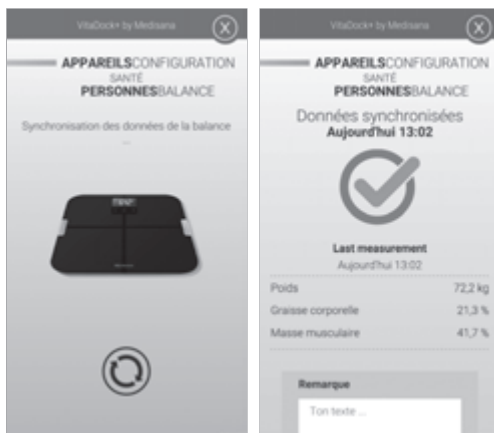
VitaDock+ by Medisana

APPAREILSCONFIGURATION
SANTÉ
PERSONNESBALANCE

Synchronisation des données de la balance
...

VitaDock+ by Medisana

APPAREILSCONFIGURATION
SANTÉ
PERSONNESBALANCE

Données synchronisées
Aujourd'hui 13:02

Last measurement
Aujourd'hui 13:02

| | |
|---|---|
| Poids | 72,2 kg |
| Graisse corporelle | 21,3 % |
| Masse musculaire | 41,7 % |

Remarque

Ton texte ...